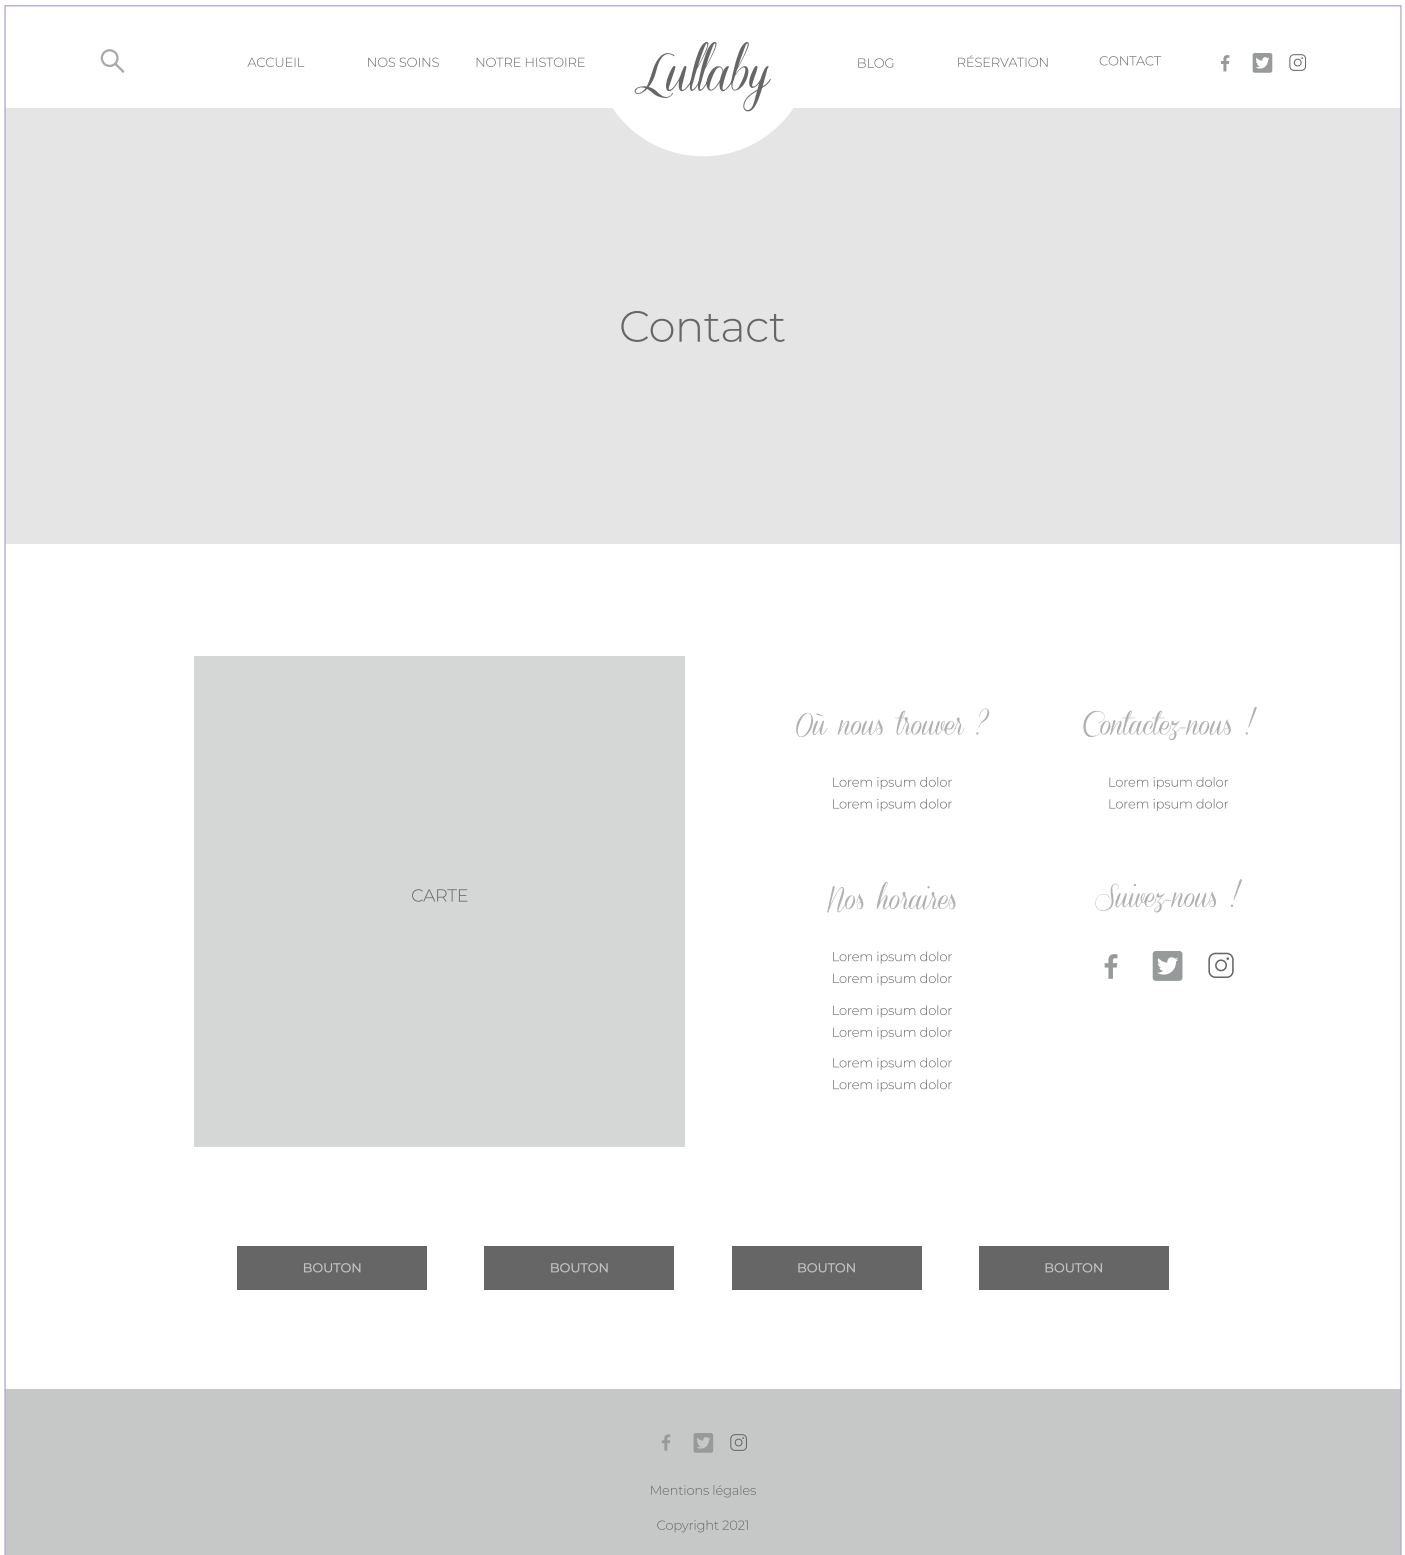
ACCUEIL NOS SOINS NOTRE HISTOIRE Lullaby BLOG RÉSERVATION CONTACT

Contact

CARTE

Où nous trouver ?

Lorem ipsum dolor
Lorem ipsum dolor

Contactez-nous !

Lorem ipsum dolor
Lorem ipsum dolor

Nos horaires

Lorem ipsum dolor
Lorem ipsum dolor
Lorem ipsum dolor
Lorem ipsum dolor
Lorem ipsum dolor
Lorem ipsum dolor

Suivez-nous !

BOUTON BOUTON BOUTON BOUTON

Mentions légales

Copyright 2021